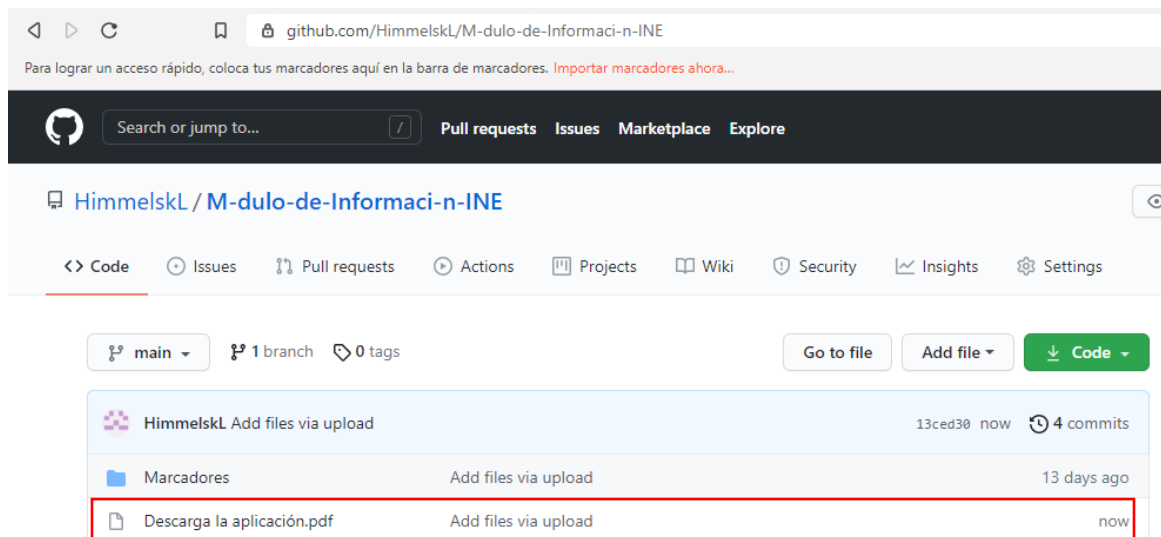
github.com/HimmelskL/M-dulo-de-Informaci-n-INE

Para lograr un acceso rápido, coloca tus marcadores aquí en la barra de marcadores. Importar marcadores ahora...

Search or jump to... /
Pull requests Issues Marketplace Explore

HimmelskL / M-dulo-de-Informaci-n-INE

Code Issues Pull requests Actions Projects Wiki Security Insights Settings

main 1 branch 0 tags Go to file Add file Code

HimmelskL Add files via upload 13ced30 now 4 commits

| | | |
|---|---|---|
| Marcadores | Add files via upload | 13 days ago |
| Descarga la aplicación.pdf | Add files via upload | now |